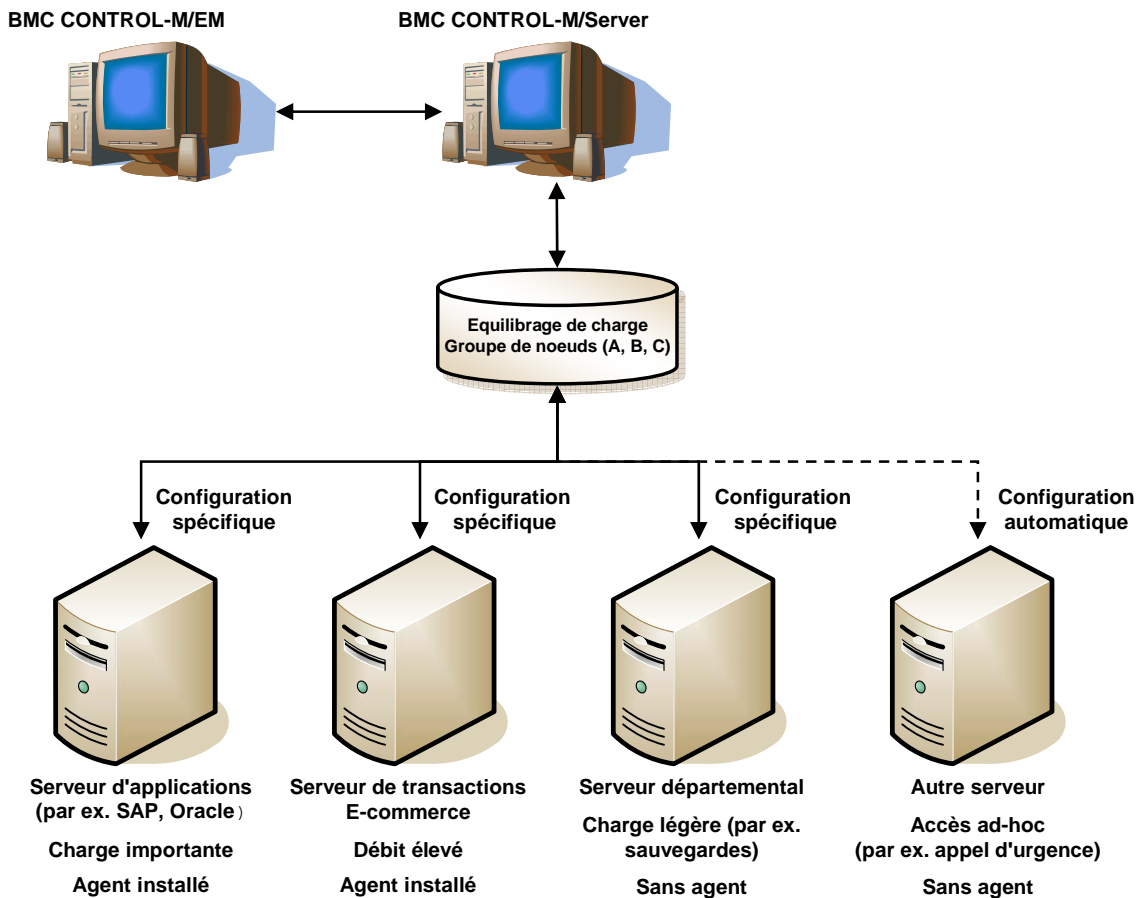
BMC CONTROL-M/EM

BMC CONTROL-M/Server

Equilibrage de charge
Groupe de noeuds (A, B, C)

Configuration spécifique

Configuration spécifique

Configuration spécifique

Configuration automatique

Serveur d'applications (par ex. SAP, Oracle)

Charge importante

Agent installé

Serveur de transactions E-commerce

Débit élevé

Agent installé

Serveur départemental

Charge légère (par ex. sauvegardes)

Sans agent

Autre serveur

Accès ad-hoc (par ex. appel d'urgence)

Sans agent